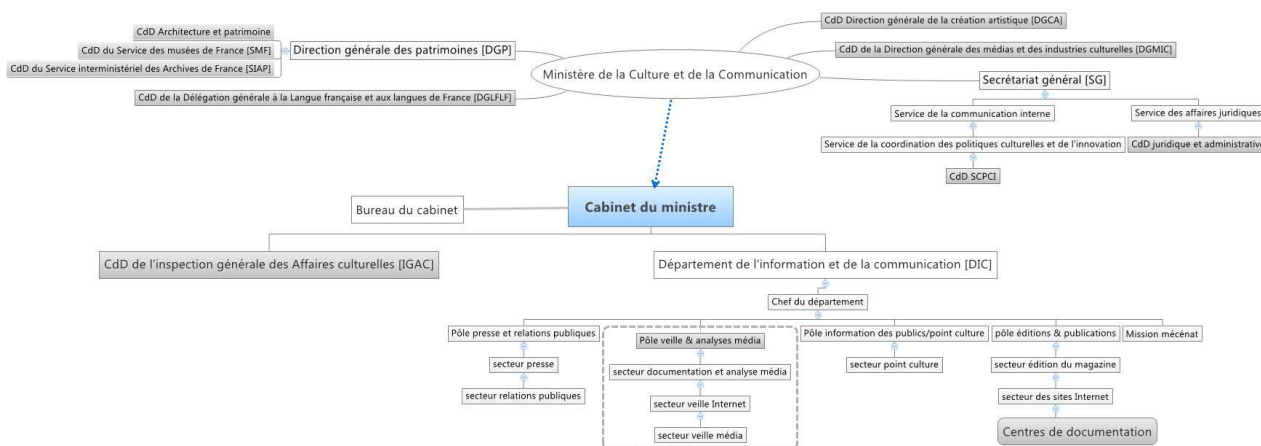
CdD Architecture et patrimoine
CdD du Service des musées de France [SMF]
CdD du Service interministériel des Archives de France [SIAP]
Direction générale des patrimoines [DGP]
CdD de la Délégation générale à la Langue française et aux langues de France [DGLFLF]
Ministère de la Culture et de la Communication
CdD Direction générale de la création artistique [DGCA]
CdD de la Direction générale des médias et des industries culturelles [DGMIC]
Secrétariat général [SG]
Service de la communication interne
Service des affaires juridiques
Service de la coordination des politiques culturelles et de l'innovation
CdD juridique et administrativ
CdD SCPCI
Bureau du cabinet
Cabinet du ministre
CdD de l'inspection générale des Affaires culturelles [IGAC]
Département de l'information et de la communication [DIC]
Chef du département
Pôle presse et relations publiques
secteur presse
secteur relations publiques
Pôle veille & analyses média
secteur documentation et analyse média
secteur veille Internet
secteur veille média
Pôle information des publics/point culture
secteur point culture
pôle éditions & publications
secteur édition du magazine
secteur des sites Internet
Centres de documentation
Mission mécénat